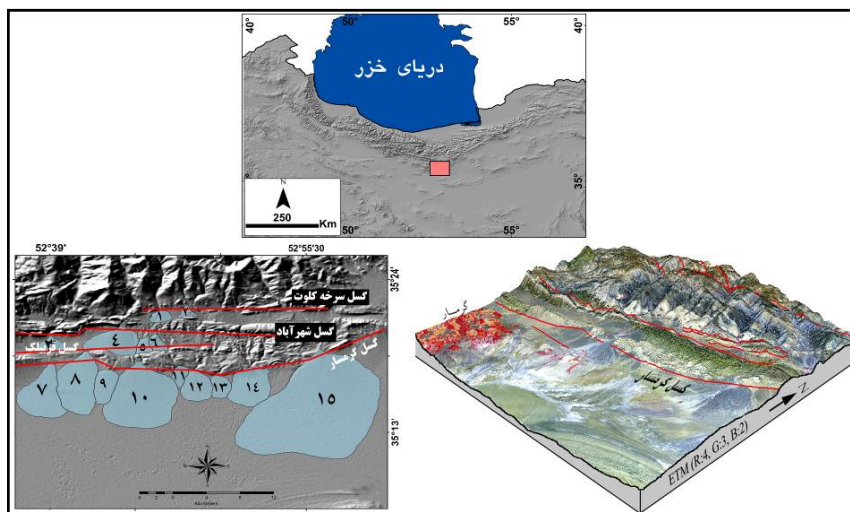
40°
50°
55°
40°
دریای خزر
N
250
Km
35°
50°
55°
35°

52°39'
52°55'30
35°24'
گسل سرخه کلوت
گسل شهرآباد
گسل گرمسار
گسل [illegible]لک
۱
۲
۳
۴
۵
۶
۷
۸
۹
۱۰
۱۱
۱۲
۱۳
۱۴
۱۵
35°13'

گرمسار
گسل گرمسار
N
ETM (R:4, G:3, B:2)